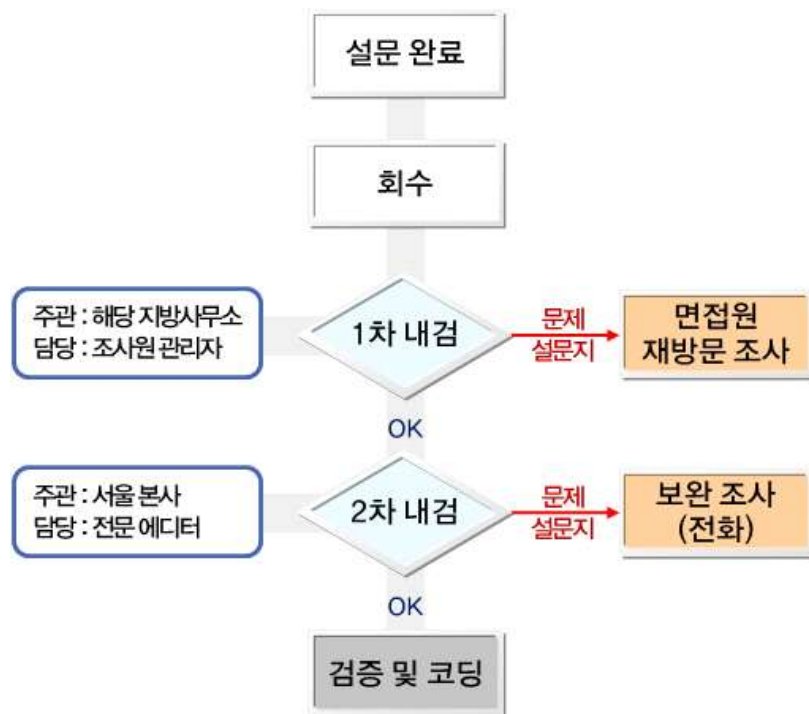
설문 완료

회수

주관 : 해당 지방사무소
담당 : 조사원 관리자

1차 내검

문제
설문지

면접원
재방문 조사

OK

주관 : 서울 본사
담당 : 전문 에디터

2차 내검

문제
설문지

보완 조사
(전화)

OK

검증 및 코딩